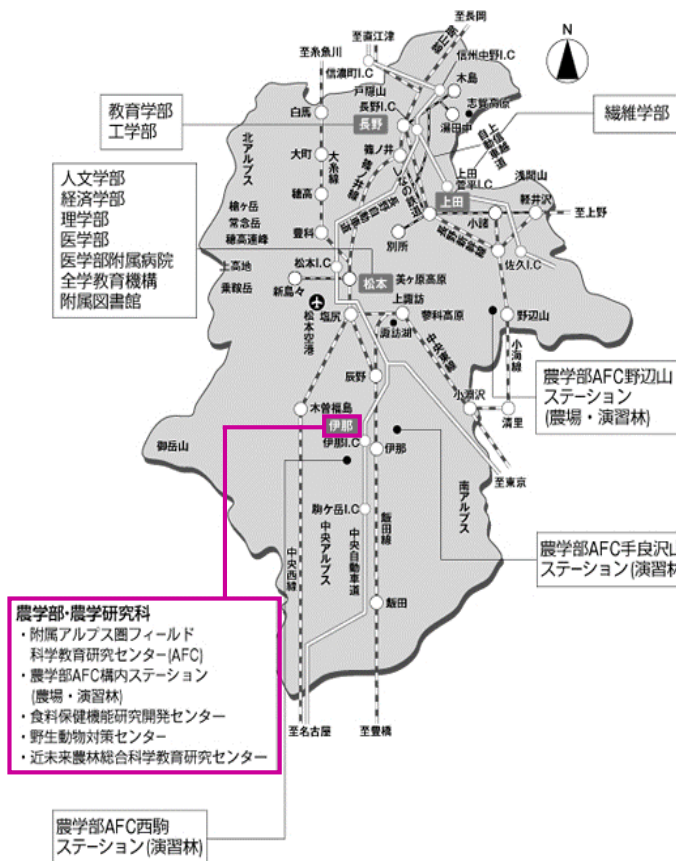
至長岡
至直江津
至糸魚川
信濃町I.C
信州中野I.C
木島
戸隠山
長野I.C
志賀高原
湯田中
白馬
長野
教育学部
工学部
繊維学部
北アルプス
大町
大糸線
篠ノ井
篠ノ井線
しなの鉄道
上信越自動車道
上田
菅平I.C
浅間山
軽井沢
至上野
穂高
槍ヶ岳
常念岳
穂高連峰
豊科
長野自動車道
上田
小諸
北陸新幹線
別所
佐久I.C
人文学部
経済学部
理学部
医学部
医学部附属病院
全学教育機構
附属図書館
上高地
乗鞍岳
松本I.C
松本
美ヶ原高原
新島々
松本空港
上諏訪
塩尻
諏訪湖
蓼科高原
野辺山
小海線
中央東線
辰野
小淵沢
農学部AFC野辺山ステーション(農場・演習林)
清里
木曽福島
伊那
伊那I.C
伊那
御岳山
至東京
南アルプス
駒ケ岳I.C
中央アルプス
飯田線
中央自動車道
中央西線
農学部AFC手良沢山ステーション(演習林
飯田
農学部・農学研究科
・附属アルプス圏フィールド科学教育研究センター(AFC)
・農学部AFC構内ステーション(農場・演習林)
・食料保健機能研究開発センター
・野生動物対策センター
・近未来農林総合科学教育研究センター
至名古屋
至豊橋
農学部AFC西駒ステーション(演習林)
N